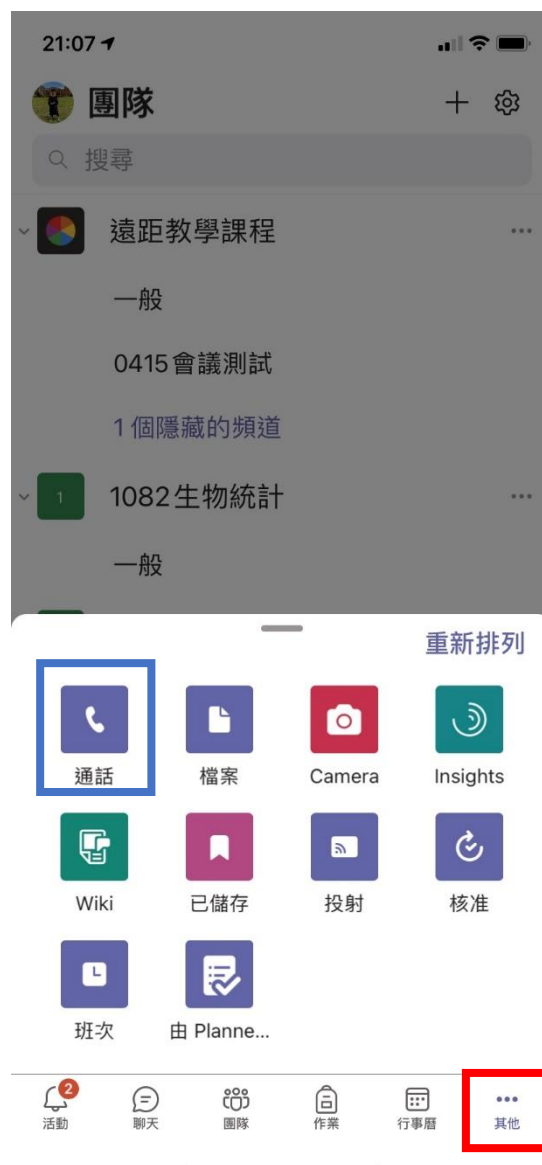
21:07

團隊

搜尋

遠距教學課程

一般

0415會議測試

1個隱藏的頻道

1

1082生物統計

一般

重新排列

通話

檔案

Camera

Insights

Wiki

已儲存

投射

核准

班次

由 Planne...

2

活動

聊天

團隊

作業

行事曆

其他